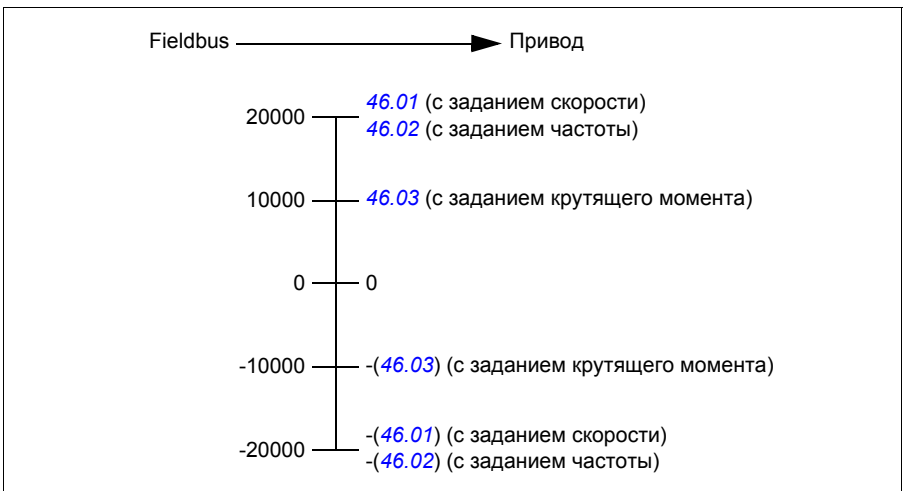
Fieldbus → Привод

20000 46.01 (с заданием скорости)
46.02 (с заданием частоты)

10000 46.03 (с заданием крутящего момента)

0 0

-10000 -(46.03) (с заданием крутящего момента)

-20000 -(46.01) (с заданием скорости)
-(46.02) (с заданием частоты)